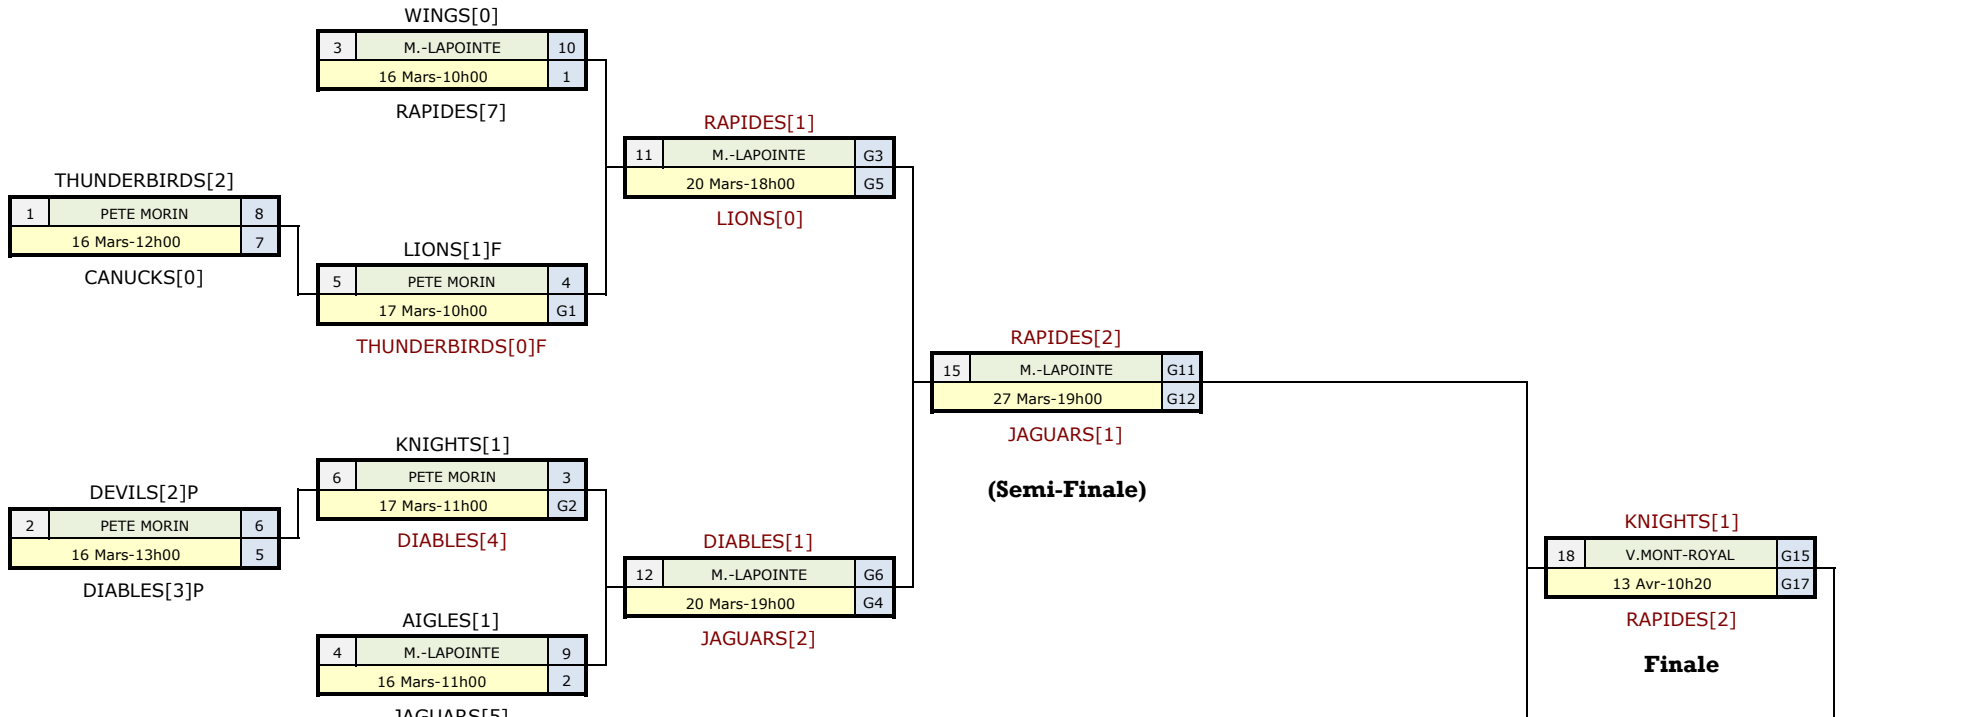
WINGS[0]

| 3 | M.-LAPOINTE | 10 |
|---|---|---|
| | 16 Mars-10h00 | 1 |

RAPIDES[7]

THUNDERBIRDS[2]

| 1 | PETE MORIN | 8 |
|---|---|---|
| | 16 Mars-12h00 | 7 |

CANUCKS[0]

LIONS[1]F

| 5 | PETE MORIN | 4 |
|---|---|---|
| | 17 Mars-10h00 | G1 |

THUNDERBIRDS[0]F

RAPIDES[1]

| 11 | M.-LAPOINTE | G3 |
|---|---|---|
| | 20 Mars-18h00 | G5 |

LIONS[0]

RAPIDES[2]

| 15 | M.-LAPOINTE | G11 |
|---|---|---|
| | 27 Mars-19h00 | G12 |

JAGUARS[1]

(Semi-Finale)

KNIGHTS[1]

| 6 | PETE MORIN | 3 |
|---|---|---|
| | 17 Mars-11h00 | G2 |

DIABLES[4]

DEVILS[2]P

| 2 | PETE MORIN | 6 |
|---|---|---|
| | 16 Mars-13h00 | 5 |

DIABLES[3]P

DIABLES[1]

| 12 | M.-LAPOINTE | G6 |
|---|---|---|
| | 20 Mars-19h00 | G4 |

JAGUARS[2]

AIGLES[1]

| 4 | M.-LAPOINTE | 9 |
|---|---|---|
| | 16 Mars-11h00 | 2 |

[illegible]

KNIGHTS[1]

| 18 | V.MONT-ROYAL | G15 |
|---|---|---|
| | 13 Avr-10h20 | G17 |

RAPIDES[2]

Finale